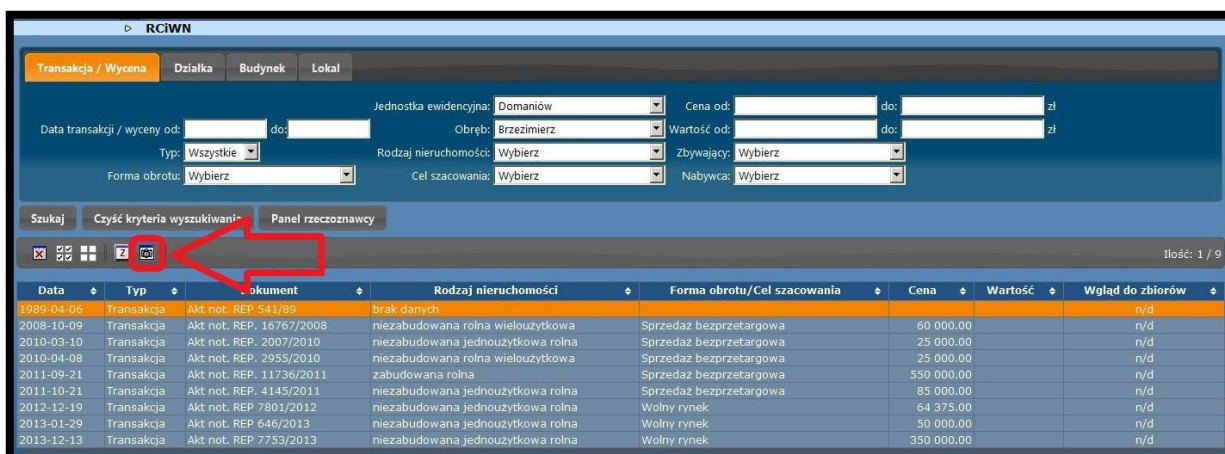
▷ RCiWN

Transakcja / Wycena | Działka | Budynek | Lokal

Jednostka ewidencyjna: Domaniów
Cena od: do: zł
Data transakcji / wyceny od: do:
Obręb: Brzezimierz
Wartość od: do: zł
Typ: Wszystkie
Rodzaj nieruchomości: Wybierz
Zbywający: Wybierz
Forma obrotu: Wybierz
Cel szacowania: Wybierz
Nabywca: Wybierz

Szukaj | Czyść kryteria wyszukiwania | Panel rzeczoznawcy

Ilość: 1 / 9

| Data | Typ | Dokument | Rodzaj nieruchomości | Forma obrotu/Cel szacowania | Cena | Wartość | Wgląd do zbiorów |
|---|---|---|---|---|---|---|---|
| 1989-04-06 | Transakcja | Akt not. REP 541/89 | brak danych | | | | n/d |
| 2008-10-09 | Transakcja | Akt not. REP. 16767/2008 | niezabudowana rolna wieloużytkowa | Sprzedaż bezprzetargowa | 60 000.00 | | n/d |
| 2010-03-10 | Transakcja | Akt not. REP. 2007/2010 | niezabudowana jednoużytkowa rolna | Sprzedaż bezprzetargowa | 25 000.00 | | n/d |
| 2010-04-08 | Transakcja | Akt not. REP. 2955/2010 | niezabudowana rolna wieloużytkowa | Sprzedaż bezprzetargowa | 25 000.00 | | n/d |
| 2011-09-21 | Transakcja | Akt not. REP. 11736/2011 | zabudowana rolna | Sprzedaż bezprzetargowa | 550 000.00 | | n/d |
| 2011-10-21 | Transakcja | Akt not. REP. 4145/2011 | niezabudowana jednoużytkowa rolna | Sprzedaż bezprzetargowa | 85 000.00 | | n/d |
| 2012-12-19 | Transakcja | Akt not. REP 7801/2012 | niezabudowana jednoużytkowa rolna | Wolny rynek | 64 375.00 | | n/d |
| 2013-01-29 | Transakcja | Akt not. REP 646/2013 | niezabudowana jednoużytkowa rolna | Wolny rynek | 50 000.00 | | n/d |
| 2013-12-13 | Transakcja | Akt not. REP 7753/2013 | niezabudowana jednoużytkowa rolna | Wolny rynek | 350 000.00 | | n/d |